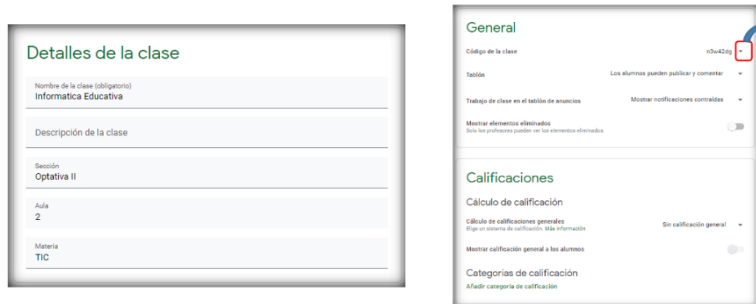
Detalles de la clase

Nombre de la clase (obligatorio)
Informatica Educativa

Descripción de la clase

Sección
Optativa II

Aula
2

Materia
TIC

General

Código de la clase
n3w42dg

Tablón
Los alumnos pueden publicar y comentar

Trabajo de clase en el tablón de anuncios
Mostrar notificaciones contraídas

Mostrar elementos eliminados
Solo los profesores pueden ver los elementos eliminados

Calificaciones

Cálculo de calificación

Cálculo de calificaciones generales
Elige un sistema de calificación. Más información
Sin calificación general

Mostrar calificación general a los alumnos

Categorías de calificación
Añadir categoría de calificación